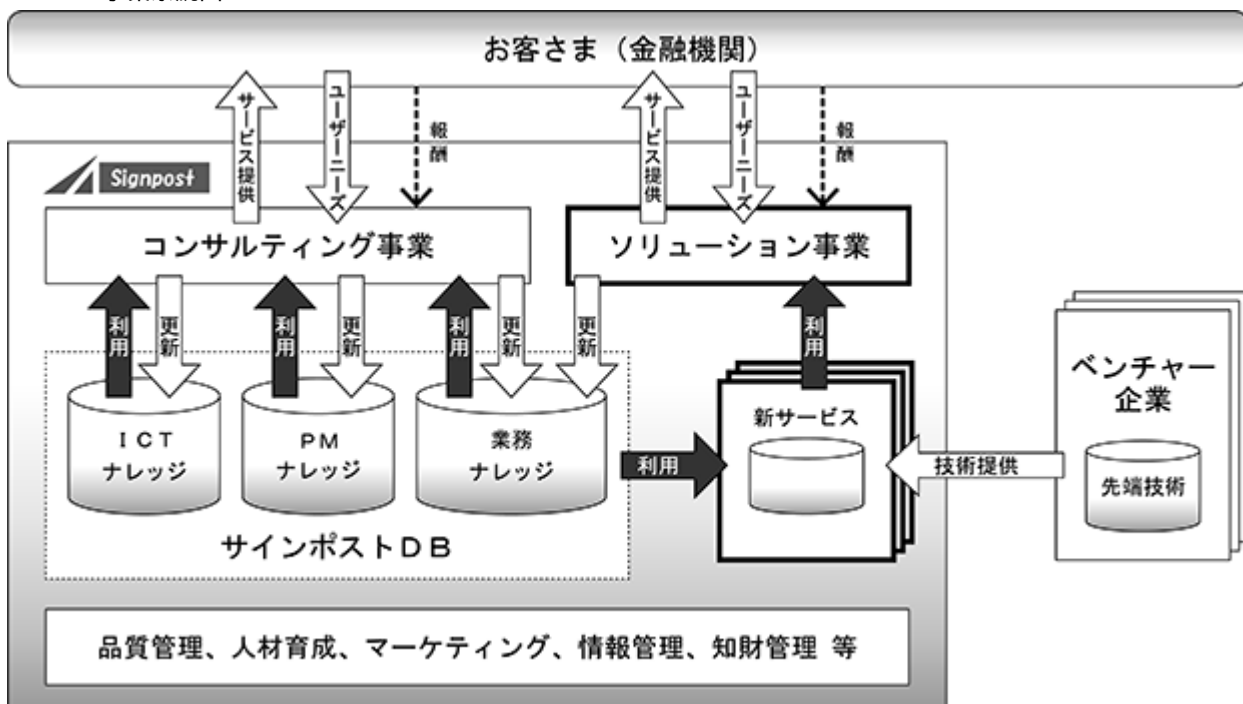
お客さま（金融機関）

サービス提供
ユーザーニーズ
報酬
サービス提供
ユーザーニーズ
報酬

Signpost

コンサルティング事業
ソリューション事業

利用
更新
利用
更新
利用
更新
更新
利用

ＩＣＴ
ナレッジ
ＰＭ
ナレッジ
業務
ナレッジ

サインポストＤＢ

利用
新サービス
技術提供

ベンチャー企業
先端技術

品質管理、人材育成、マーケティング、情報管理、知財管理 等